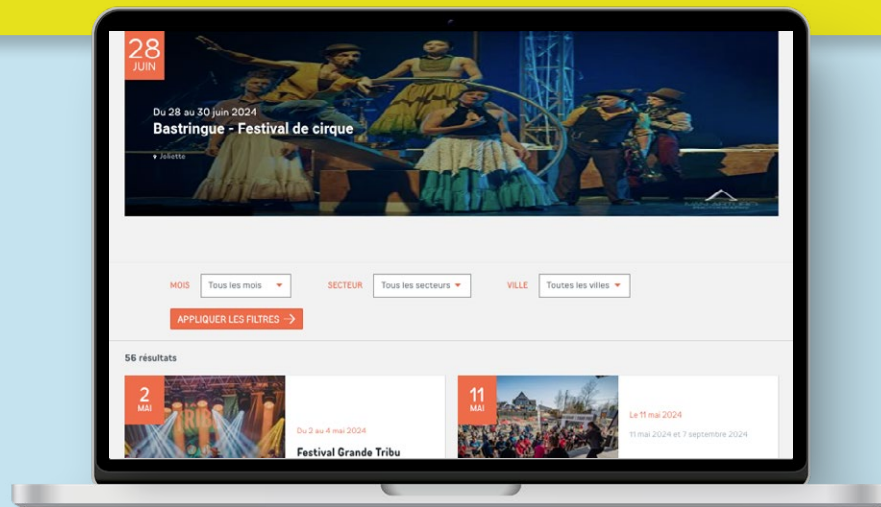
28
JUIN

Du 28 au 30 juin 2024
Bastringue - Festival de cirque

Joliette

MOIS Tous les mois
SECTEUR Tous les secteurs
VILLE Toutes les villes

APPLIQUER LES FILTRES →

56 résultats

2
MAI

Du 2 au 4 mai 2024
Festival Grande Tribu

11
MAI

Le 11 mai 2024
11 mai 2024 et 7 septembre 2024